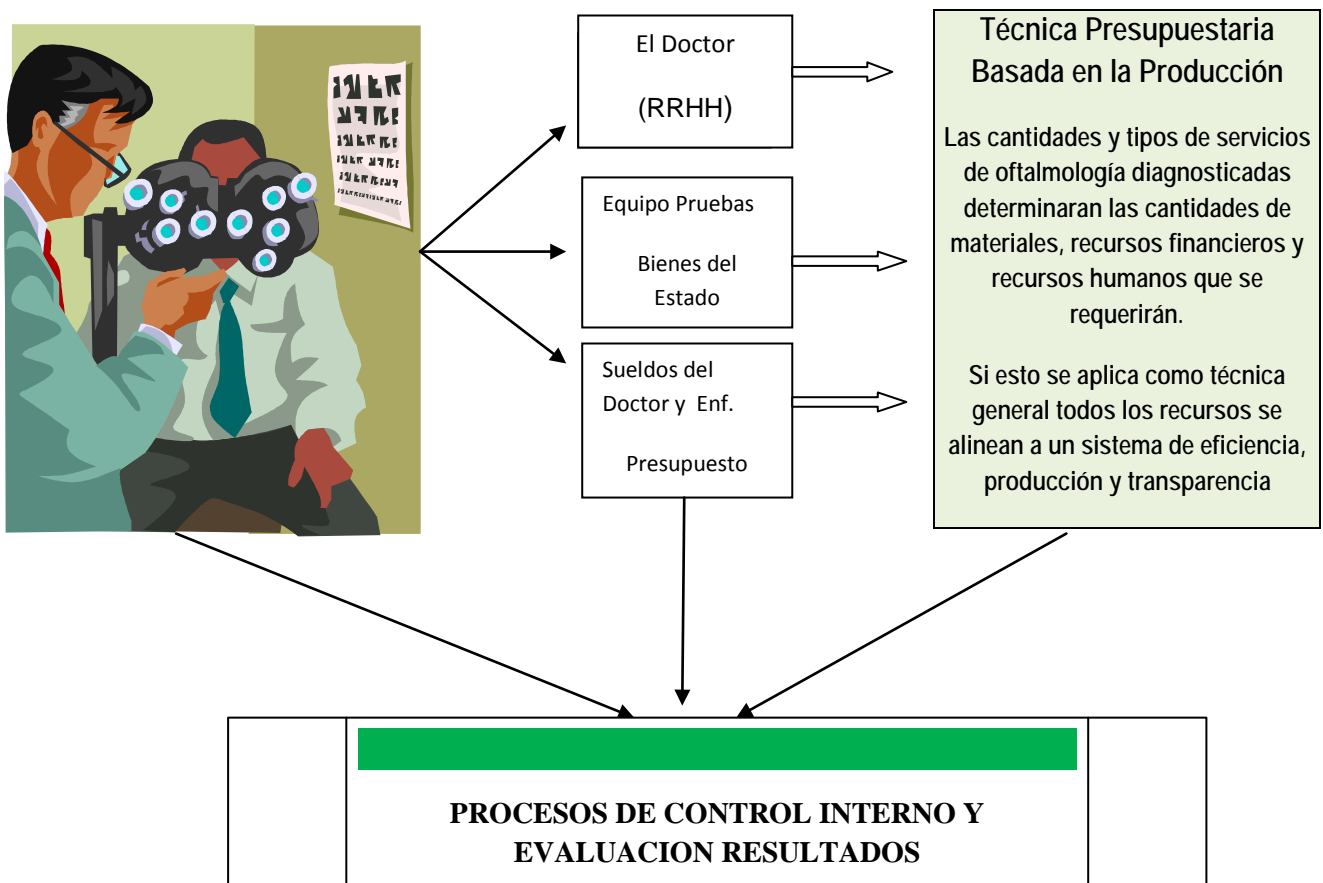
El Doctor

(RRHH)

Equipo Pruebas

Bienes del Estado

Sueldos del Doctor y Enf.

Presupuesto

Técnica Presupuestaria Basada en la Producción

Las cantidades y tipos de servicios de oftalmología diagnosticadas determinaran las cantidades de materiales, recursos financieros y recursos humanos que se requerirán.

Si esto se aplica como técnica general todos los recursos se alinean a un sistema de eficiencia, producción y transparencia

PROCESOS DE CONTROL INTERNO Y EVALUACION RESULTADOS